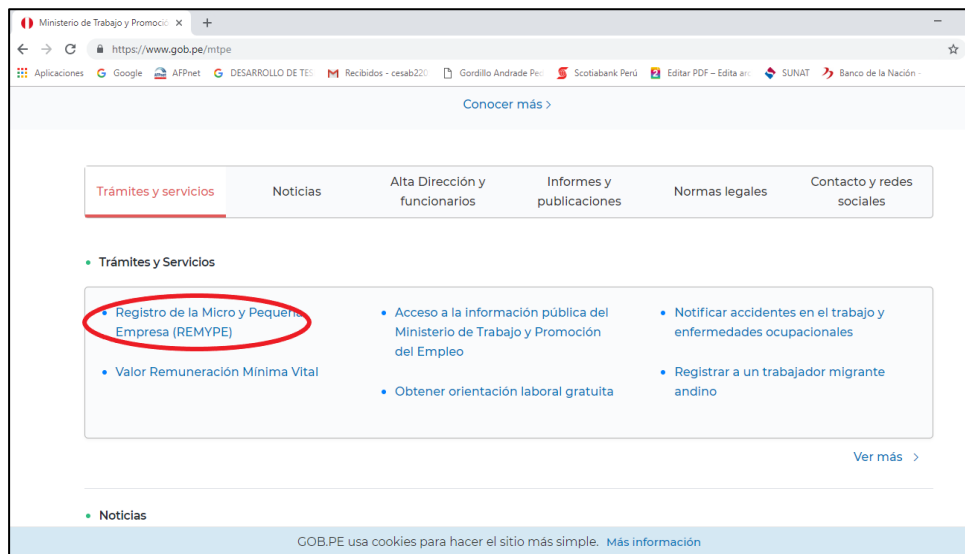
Ministerio de Trabajo y Promoció ×
+
https://www.gob.pe/mtpe
Aplicaciones Google AFPnet DESARROLLO DE TES Recibidos - cesab220 Gordillo Andrade Pe Scotiabank Perú Editar PDF – Edita ar SUNAT Banco de la Nación

Conocer más >

| Trámites y servicios | Noticias | Alta Dirección y funcionarios | Informes y publicaciones | Normas legales | Contacto y redes sociales |
|---|---|---|---|---|---|

Trámites y Servicios

Registro de la Micro y Pequeña Empresa (REMYPE)

Valor Remuneración Mínima Vital

Acceso a la información pública del Ministerio de Trabajo y Promoción del Empleo

Obtener orientación laboral gratuita

Notificar accidentes en el trabajo y enfermedades ocupacionales

Registrar a un trabajador migrante andino

Ver más >

Noticias

GOB.PE usa cookies para hacer el sitio más simple. Más información